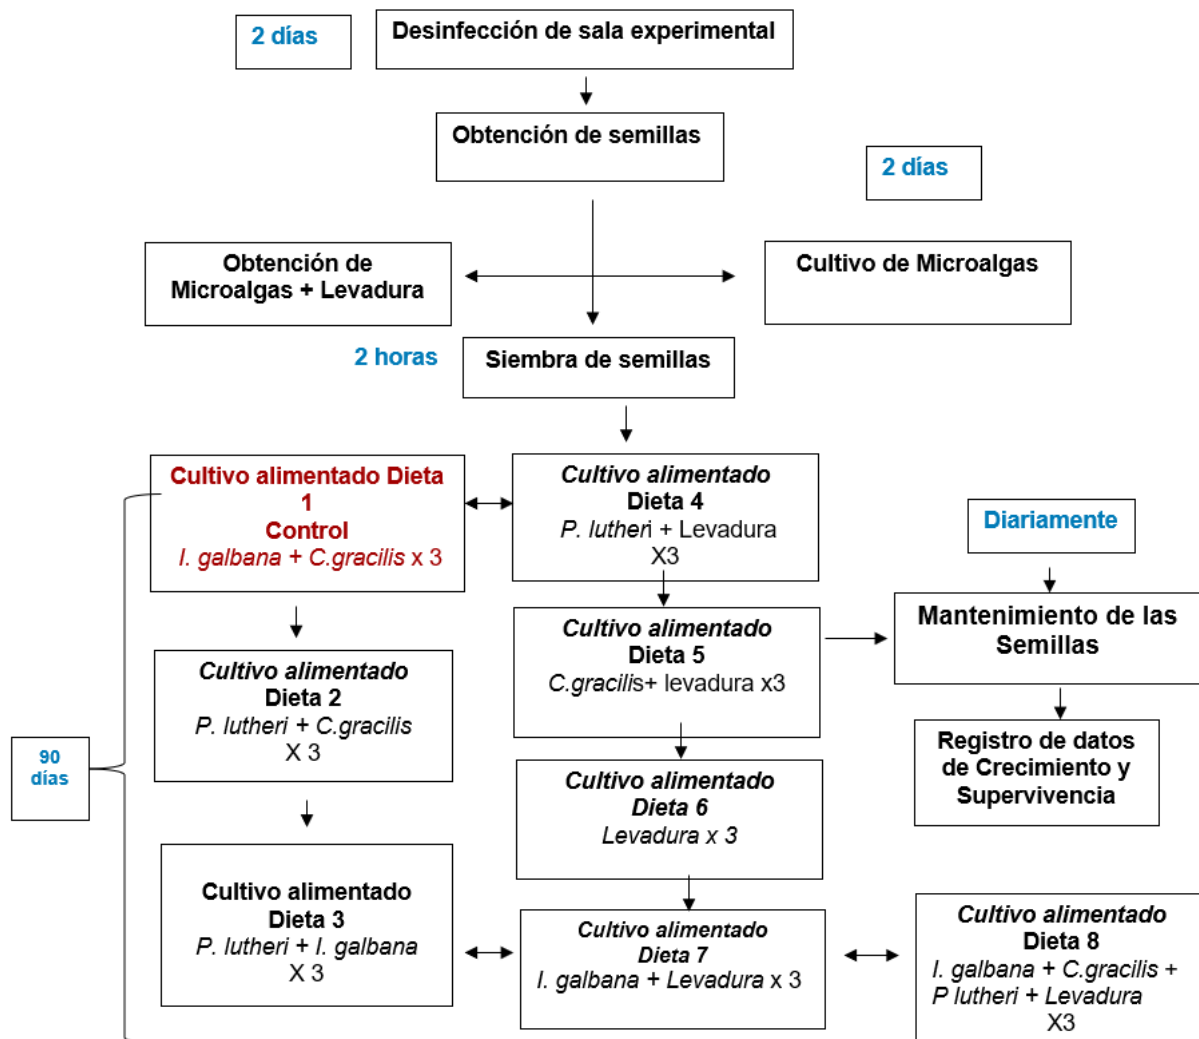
2 días

Desinfección de sala experimental

Obtención de semillas

2 días

Obtención de Microalgas + Levadura

Cultivo de Microalgas

2 horas

Siembra de semillas

Cultivo alimentado Dieta 1 Control
I. galbana + C.gracilis x 3

Cultivo alimentado Dieta 4
P. lutheri + Levadura X3

Diariamente

Mantenimiento de las Semillas

Cultivo alimentado Dieta 5
C.gracilis+ levadura x3

Cultivo alimentado Dieta 2
P. lutheri + C.gracilis X 3

Registro de datos de Crecimiento y Supervivencia

90 días

Cultivo alimentado Dieta 6
Levadura x 3

Cultivo alimentado Dieta 3
P. lutheri + I. galbana X 3

Cultivo alimentado Dieta 7
I. galbana + Levadura x 3

Cultivo alimentado Dieta 8
I. galbana + C.gracilis + P lutheri + Levadura X3